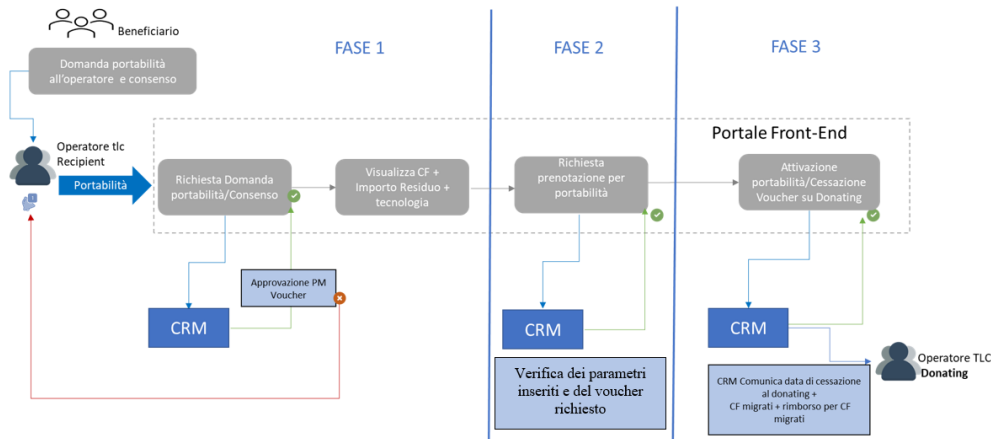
Beneficiario

Domanda portabilità all'operatore e consenso

FASE 1

FASE 2

FASE 3

Operatore tlc Recipient

Portabilità

Portale Front-End

Richiesta Domanda portabilità/Consenso

Visualizza CF + Importo Residuo + tecnologia

Richiesta prenotazione per portabilità

Attivazione portabilità/Cessazione Voucher su Donating

Approvazione PM Voucher

CRM

CRM

CRM

Verifica dei parametri inseriti e del voucher richiesto

Operatore TLC Donating

CRM Comunica data di cessazione al donating + CF migrati + rimborso per CF migrati